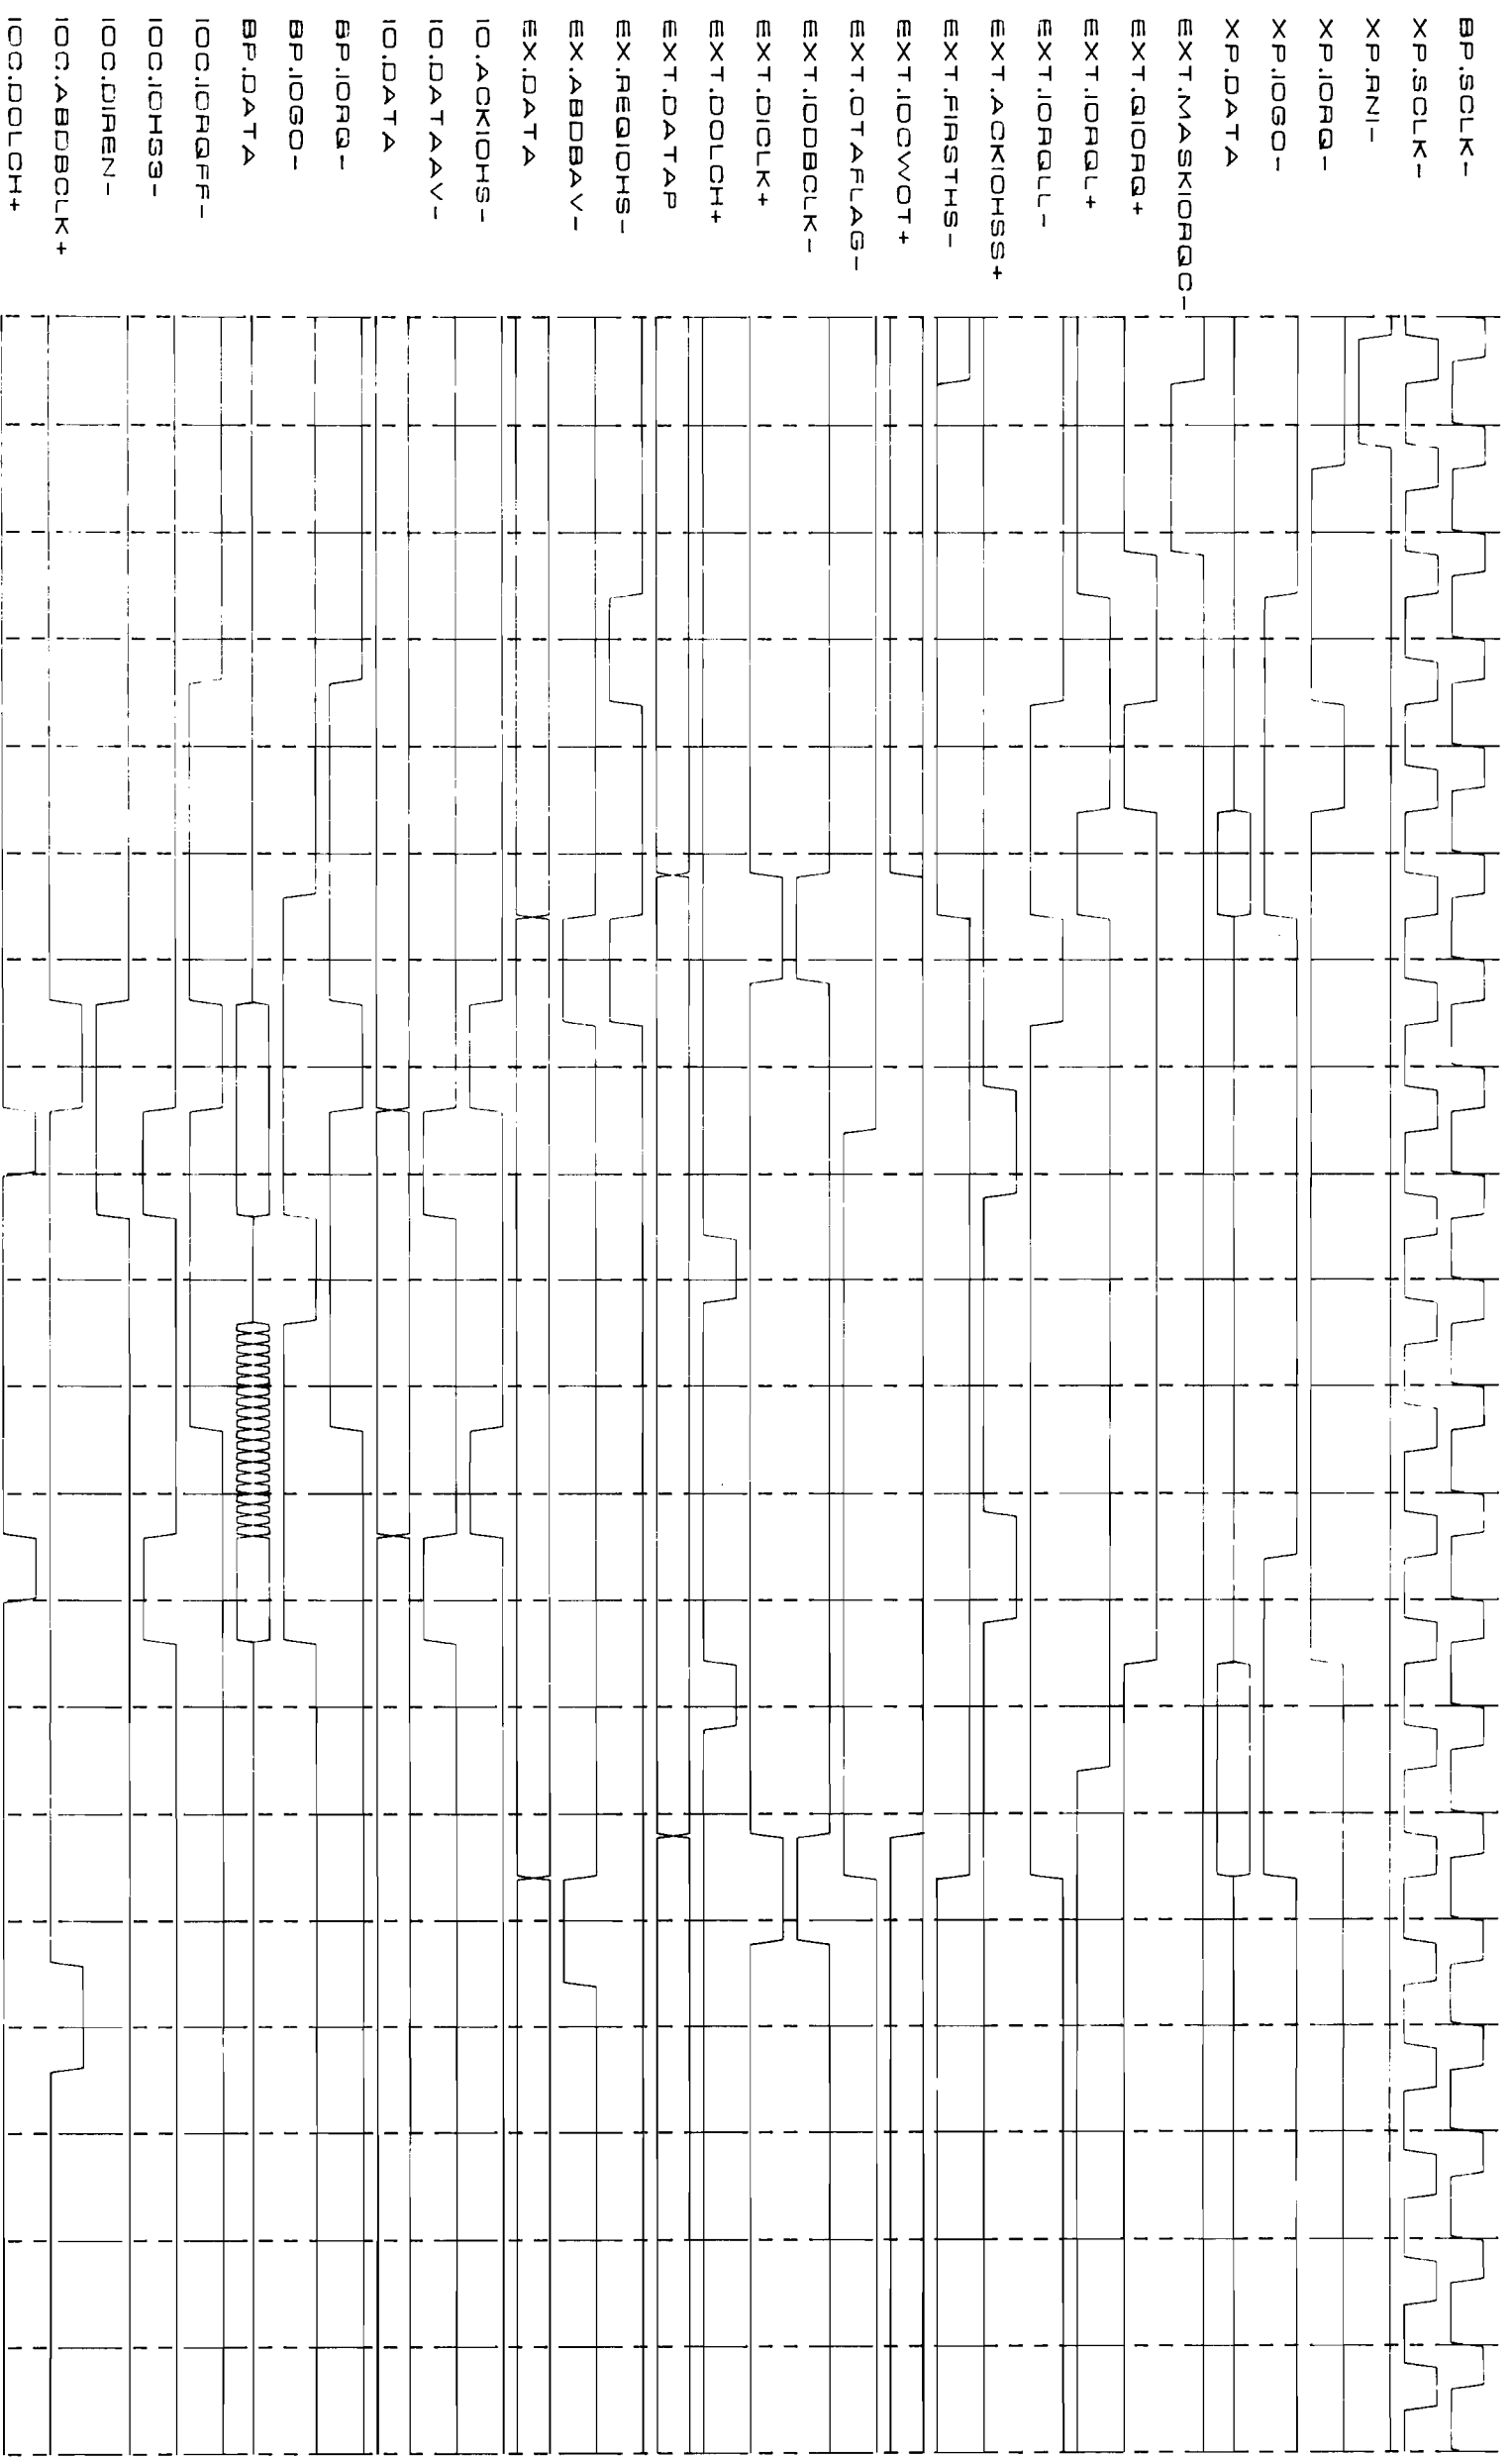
BP.SCLK−
XP.SCLK−
XP.RNI−
XP.IORQ−
XP.IOGO−
XP.DATA
EXT.MASKIORQC−
EXT.QIORQ+
EXT.IORQL+
EXT.IORQLL−
EXT.ACKIOHSS+
EXT.FIRSTHS−
EXT.IOCWOT+
EXT.OTAFLAG−
EXT.IODBCLK−
EXT.DICLK+
EXT.DOLCH+
EXT.DATAP
EX.REQIOHS−
EX.ABDBAV−
EX.DATA
IO.ACKIOHS−
IO.DATAAV−
IO.DATA
BP.IORQ−
BP.IOGO−
BP.DATA
IOC.IORQFF−
IOC.IOHS3−
IOC.DIREN−
IOC.ABDBCLK+
IOC.DOLCH+